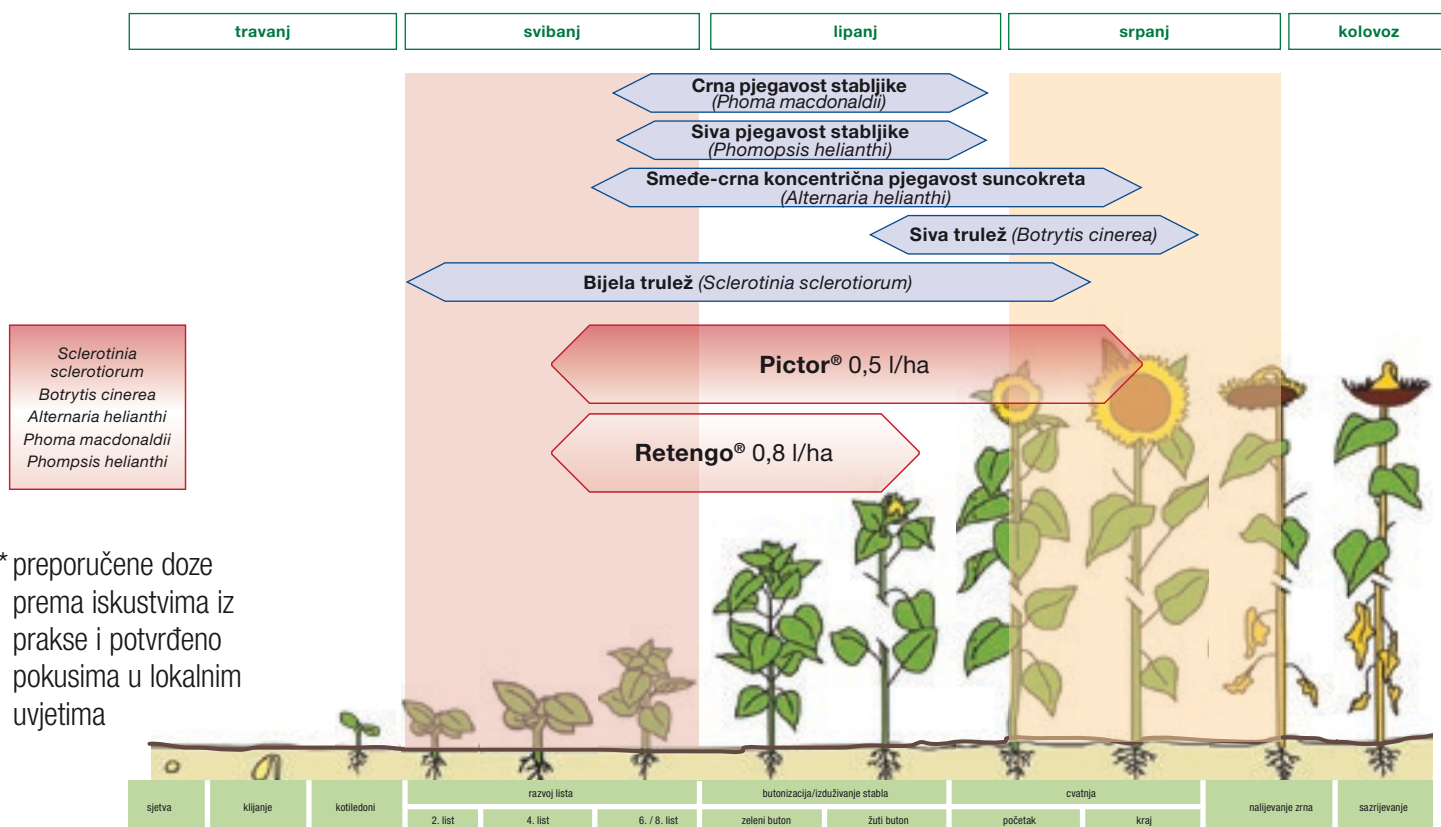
travanj | svibanj | lipanj | srpanj | kolovoz

Crna pjegavost stabljike (Phoma macdonaldii)

Siva pjegavost stabljike (Phomopsis helianthi)

Smeđe-crna koncentrična pjegavost suncokreta (Alternaria helianthi)

Siva trulež (Botrytis cinerea)

Bijela trulež (Sclerotinia sclerotiorum)

Sclerotinia sclerotiorum
Botrytis cinerea
Alternaria helianthi
Phoma macdonaldii
Phompsis helianthi

Pictor® 0,5 l/ha

Retengo® 0,8 l/ha

* preporučene doze prema iskustvima iz prakse i potvrđeno pokusima u lokalnim uvjetima

| sjetva | klijanje | kotiledoni | razvoj lista | | | butonizacija/izduživanje stabla | | cvatnja | | nalijevanje zrna | sazrijevanje |
|---|---|---|---|---|---|---|---|---|---|---|---|
| | | | 2. list | 4. list | 6. / 8. list | zeleni buton | žuti buton | početak | kraj | | |